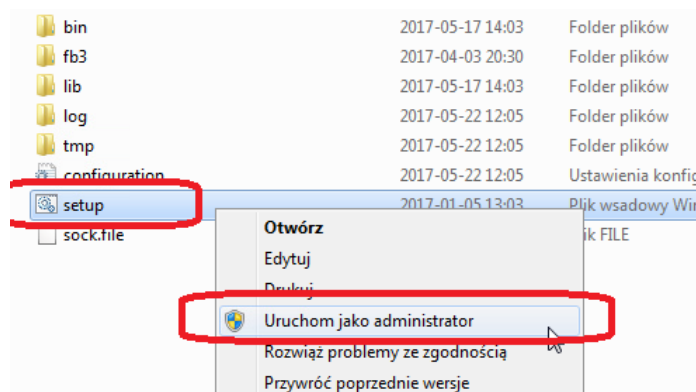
| | | |
|---|---|---|
| bin | 2017-05-17 14:03 | Folder plików |
| fb3 | 2017-04-03 20:30 | Folder plików |
| lib | 2017-05-17 14:03 | Folder plików |
| log | 2017-05-22 12:05 | Folder plików |
| tmp | 2017-05-22 12:05 | Folder plików |
| configuration | 2017-05-22 12:05 | Ustawienia konfig |
| setup | 2017-01-05 13:03 | Plik wsadowy Wi |
| sock.file | | ik FILE |

Otwórz
Edytuj
Drukuj
Uruchom jako administrator
Rozwiąż problemy ze zgodnością
Przywróć poprzednie wersje